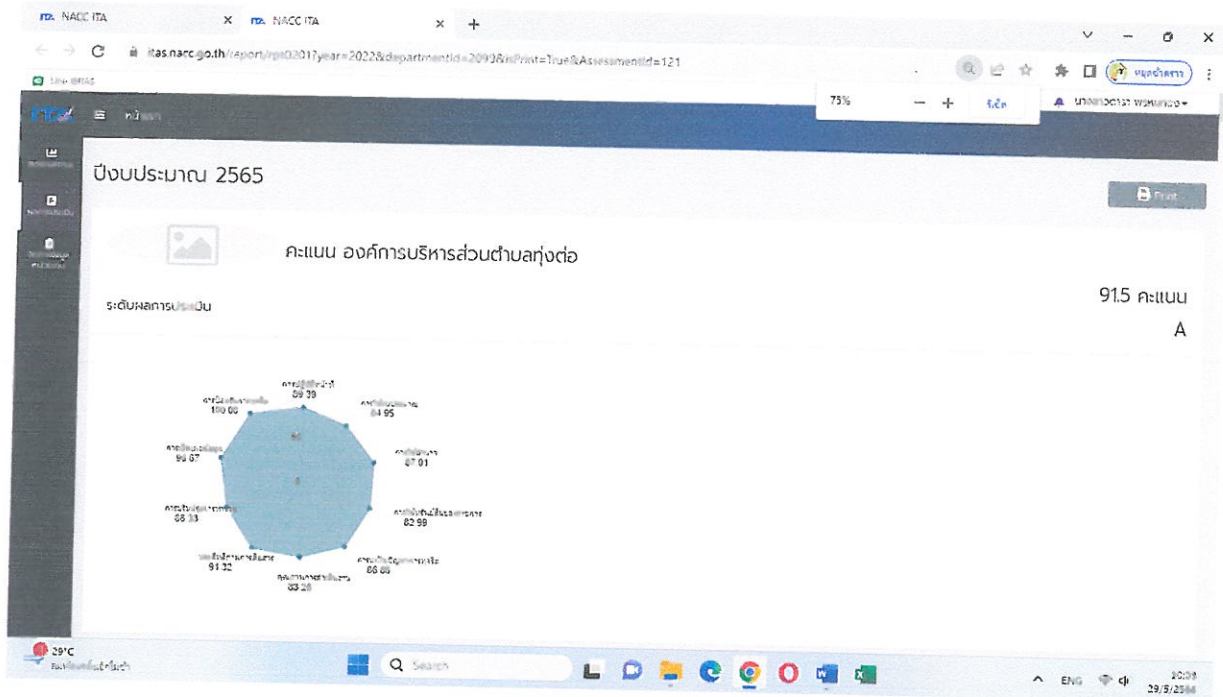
NACC ITA × NACC ITA × +

itas.nacc.go.th/report/rpt0201?year=2022&departmentId=2093&isPrint=True&AssessmentId=121

75% — + รีเซ็ต

ITA หน้าแรก

ปีงบประมาณ 2565

Print

คะแนน องค์การบริหารส่วนตำบลทุ่งต่อ

ระดับผลการประเมิน

91.5 คะแนน

A

89.39

84.95

97.01

82.98

86.86

83.26

91.32

88.33

96.67

100.00

29°C

Search

ENG

10:08
29/5/2566